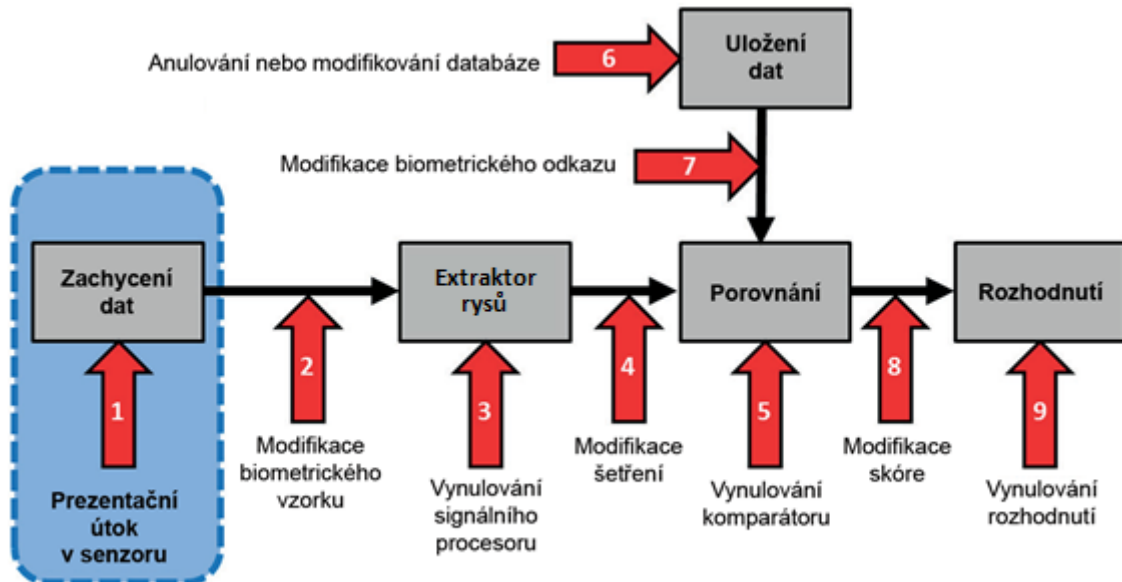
Uložení dat

Anulování nebo modifikování databáze

6

Modifikace biometrického odkazu

7

Zachycení dat

Extraktor rysů

Porovnání

Rozhodnutí

1

Prezentační útok v senzoru

2

Modifikace biometrického vzorku

3

Vynulování signálního procesoru

4

Modifikace šetření

5

Vynulování komparátoru

8

Modifikace skóre

9

Vynulování rozhodnutí